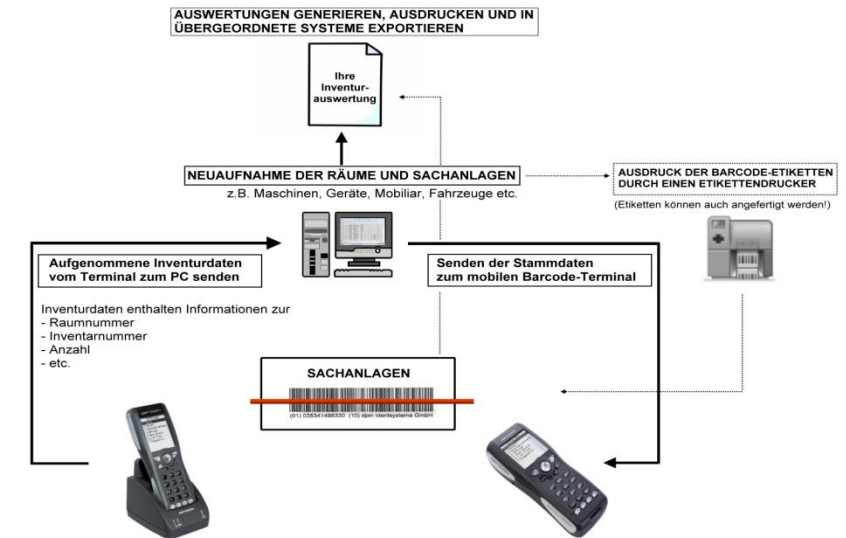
AUSWERTUNGEN GENERIEREN, AUSDRUCKEN UND IN ÜBERGEORDNETE SYSTEME EXPORTIEREN

Ihre Inventurauswertung

NEUAUFNAHME DER RÄUME UND SACHANLAGEN

z.B. Maschinen, Geräte, Mobiliar, Fahrzeuge etc.

AUSDRUCK DER BARCODE-ETIKETTEN DURCH EINEN ETIKETTENDRUCKER

(Etiketten können auch angefertigt werden!)

Aufgenommene Inventurdaten vom Terminal zum PC senden

Senden der Stammdaten zum mobilen Barcode-Terminal

Inventurdaten enthalten Informationen zur
- Raumnummer
- Inventarnummer
- Anzahl
- etc.

SACHANLAGEN

(01) 035341486330 (10) dpm Identsysteme GmbH